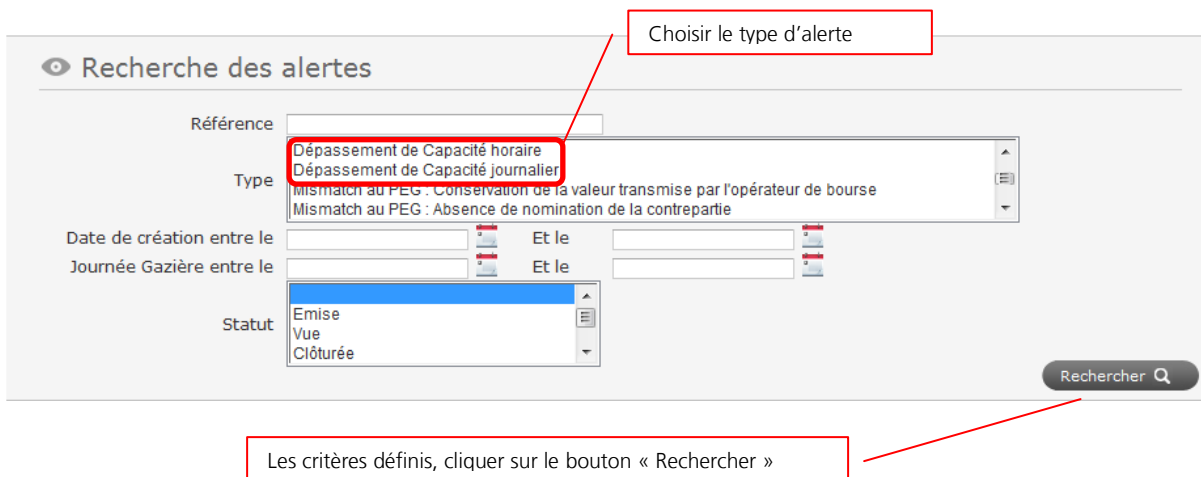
Choisir le type d'alerte

Recherche des alertes

Référence

Type
Dépassement de Capacité horaire
Dépassement de Capacité journalier
Mismatch au PEG : Conservation de la valeur transmise par l'opérateur de bourse
Mismatch au PEG : Absence de nomination de la contrepartie

Date de création entre le
Et le

Journée Gazière entre le
Et le

Statut
Emise
Vue
Clôturée

Rechercher

Les critères définis, cliquer sur le bouton « Rechercher »